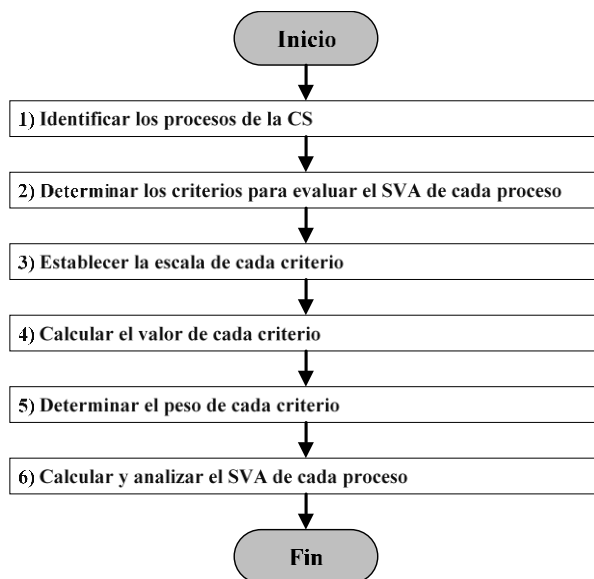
Inicio

1) Identificar los procesos de la CS

2) Determinar los criterios para evaluar el SVA de cada proceso

3) Establecer la escala de cada criterio

4) Calcular el valor de cada criterio

5) Determinar el peso de cada criterio

6) Calcular y analizar el SVA de cada proceso

Fin